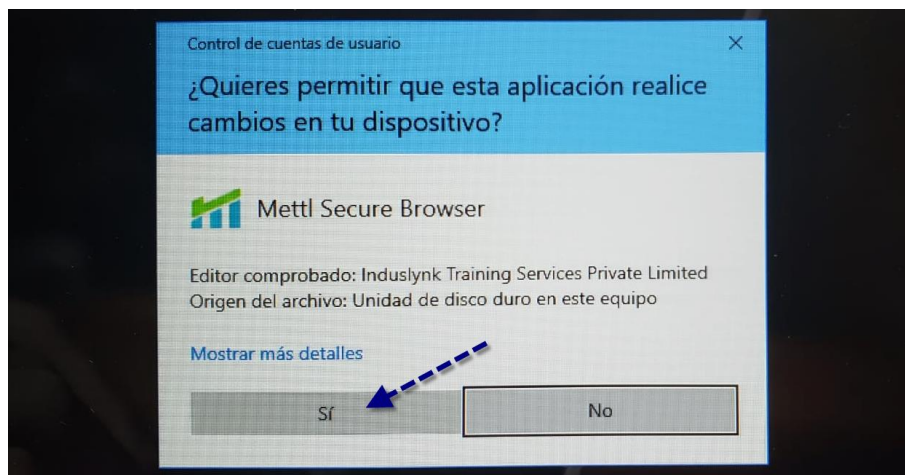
Control de cuentas de usuario

×

¿Quieres permitir que esta aplicación realice cambios en tu dispositivo?

Mettl Secure Browser

Editor comprobado: Induslynk Training Services Private Limited
Origen del archivo: Unidad de disco duro en este equipo

Mostrar más detalles

Sí

No